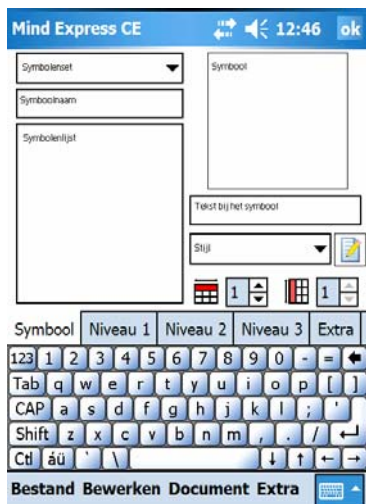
Mind Express CE 12:46 ok

Symbolenset

Symboolnaam

Symbolenlijst

Symbool

Tekst bij het symbool

Stijl

1

1

Symbool Niveau 1 Niveau 2 Niveau 3 Extra

123 1 2 3 4 5 6 7 8 9 0 - =
Tab q w e r t y u i o p [ ]
CAP a s d f g h j k l ; '
Shift z x c v b n m , . /
Ctl áü ` \

Bestand Bewerken Document Extra